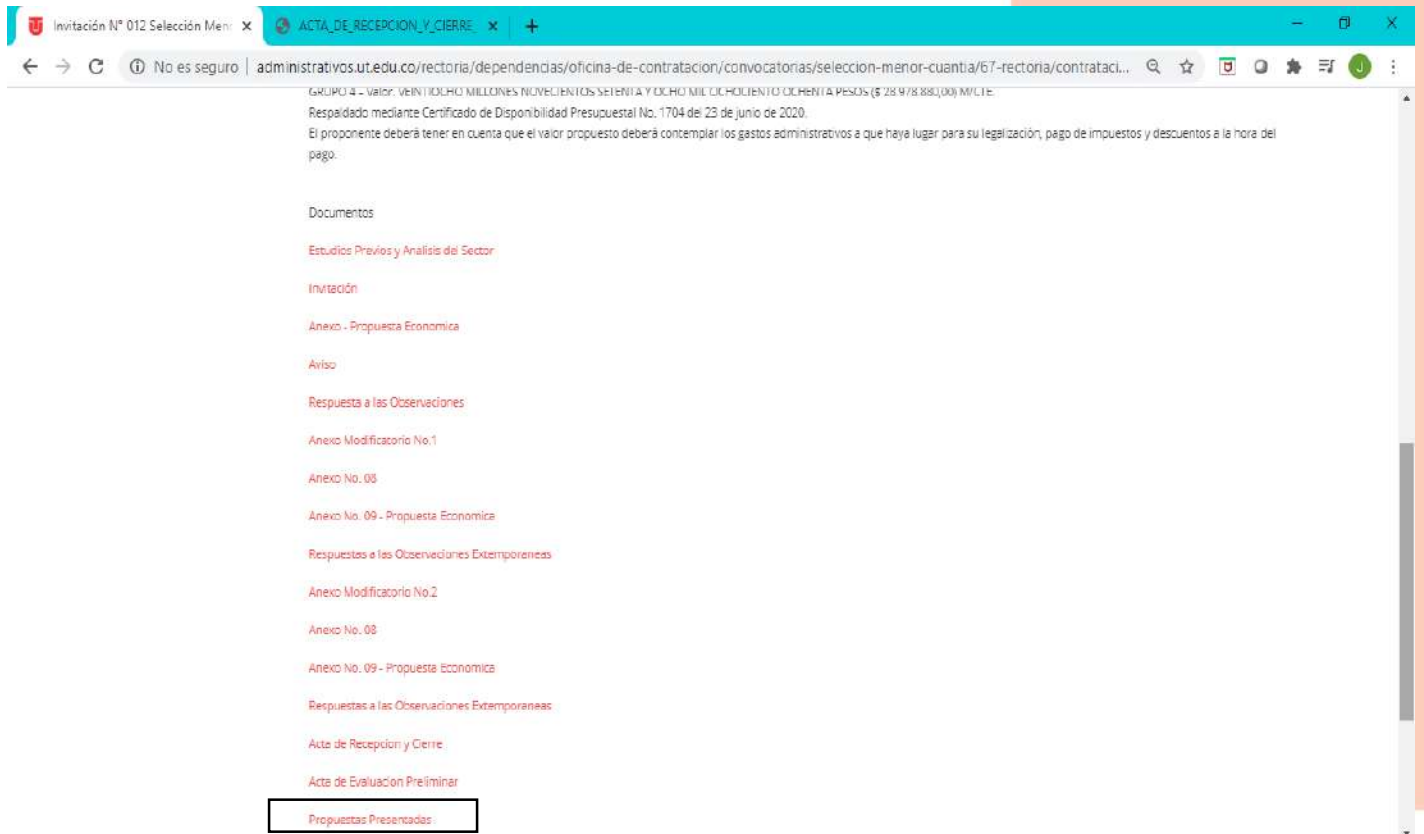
Invitación N° 012 Selección Men ×
ACTA_DE_RECEPCION_Y_CIERRE ×
+

No es seguro | administrativos.ut.edu.co/rectoria/dependencias/oficina-de-contratacion/convocatorias/seleccion-menor-cuantia/67-rectoria/contrataci...

GRUPO 4 – Valor: VEINTIOCHO MILLONES NOVECIENTOS SETENTA Y OCHO MIL OCHOCIENTO OCHENTA PESOS ($ 28.978.880,00) M/CTE.
Respaldado mediante Certificado de Disponibilidad Presupuestal No. 1704 del 23 de junio de 2020.
El proponente deberá tener en cuenta que el valor propuesto deberá contemplar los gastos administrativos a que haya lugar para su legalización, pago de impuestos y descuentos a la hora del pago.

Documentos

Estudios Previos y Analisis del Sector

Invitación

Anexo - Propuesta Economica

Aviso

Respuesta a las Observaciones

Anexo Modificatorio No.1

Anexo No. 08

Anexo No. 09 - Propuesta Economica

Respuestas a las Observaciones Extemporaneas

Anexo Modificatorio No.2

Anexo No. 08

Anexo No. 09 - Propuesta Economica

Respuestas a las Observaciones Extemporaneas

Acta de Recepcion y Cierre

Acta de Evaluacion Preliminar

Propuestas Presentadas